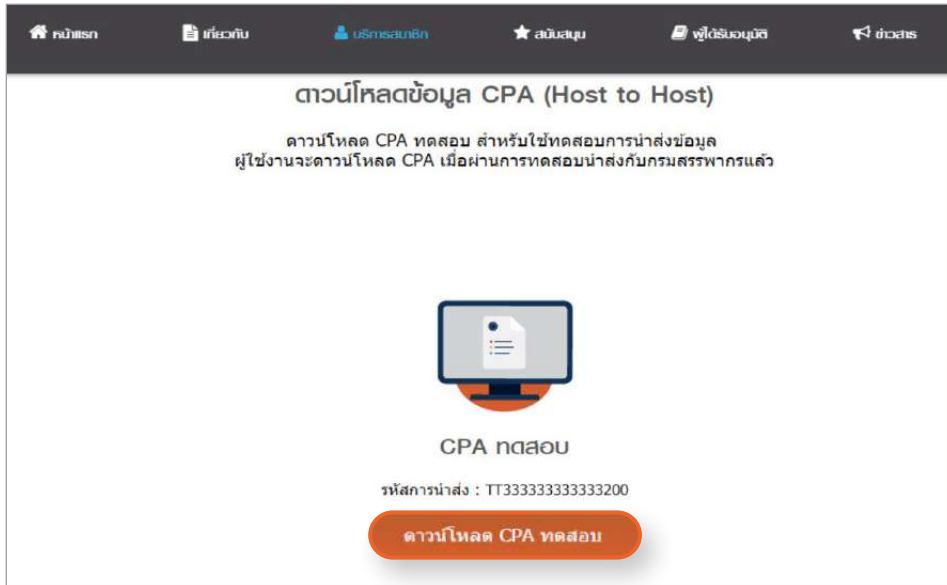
หน้าแรก เกี่ยวกับ บริการสมาชิก สนับสนุน ผู้ได้รับอนุมัติ ข่าวสาร

ดาวน์โหลดข้อมูล CPA (Host to Host)

ดาวน์โหลด CPA ทดสอบ สำหรับใช้ทดสอบการนำส่งข้อมูล
ผู้ใช้งานจะดาวน์โหลด CPA เมื่อผ่านการทดสอบนำส่งกับกรมสรรพากรแล้ว

CPA ทดสอบ

รหัสการนำส่ง : TT333333333333200

ดาวน์โหลด CPA ทดสอบ